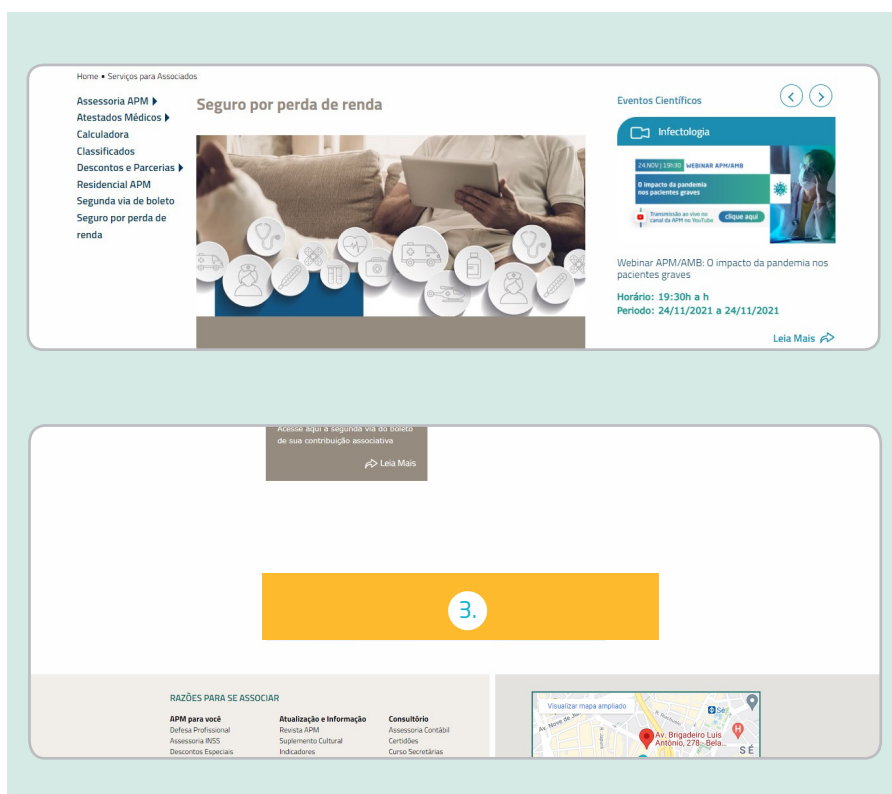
Home • Serviços para Associados

Assessoria APM
Atestados Médicos
Calculadora
Classificados
Descontos e Parcerias
Residencial APM
Segunda via de boleto
Seguro por perda de renda

Seguro por perda de renda

Eventos Científicos

Infectologia

24.NOV | 19h30 WEBINAR APM/AMB

O impacto da pandemia nos pacientes graves

Transmissão ao vivo no canal da APM no YouTube clique aqui

Webinar APM/AMB: O impacto da pandemia nos pacientes graves

Horário: 19:30h a h
Período: 24/11/2021 a 24/11/2021

Leia Mais

Acesse aqui a segunda via do boleto de sua contribuição associativa

Leia Mais

3.

RAZÕES PARA SE ASSOCIAR

| APM para você | Atualização e Informação | Consultório |
|---|---|---|
| Defesa Profissional | Revista APM | Assessoria Contábil |
| Assessoria INSS | Suplemento Cultural | Certidões |
| Descontos Especiais | Indicadores | Curso Secretárias |

Visualizar mapa ampliado

Av. Nove de Julho

Av. Brigadeiro Luís Antônio, 278 - Bela...

Sé

SÉ